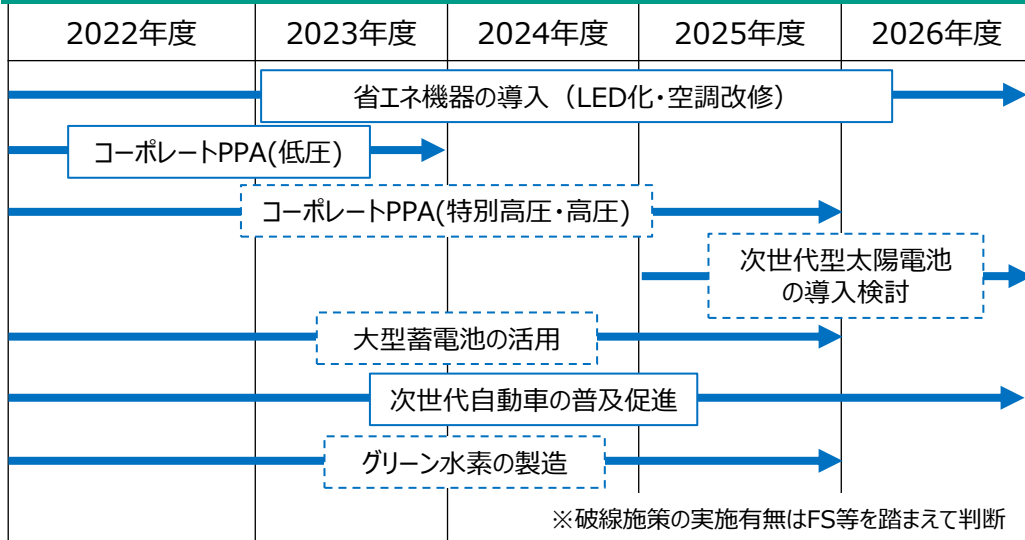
| 2022年度 | 2023年度 | 2024年度 | 2025年度 | 2026年度 |
|---|---|---|---|---|

省エネ機器の導入（LED化・空調改修）

コーポレートPPA(低圧)

コーポレートPPA(特別高圧・高圧)

次世代型太陽電池の導入検討

大型蓄電池の活用

次世代自動車の普及促進

グリーン水素の製造

※破線施策の実施有無はFS等を踏まえて判断